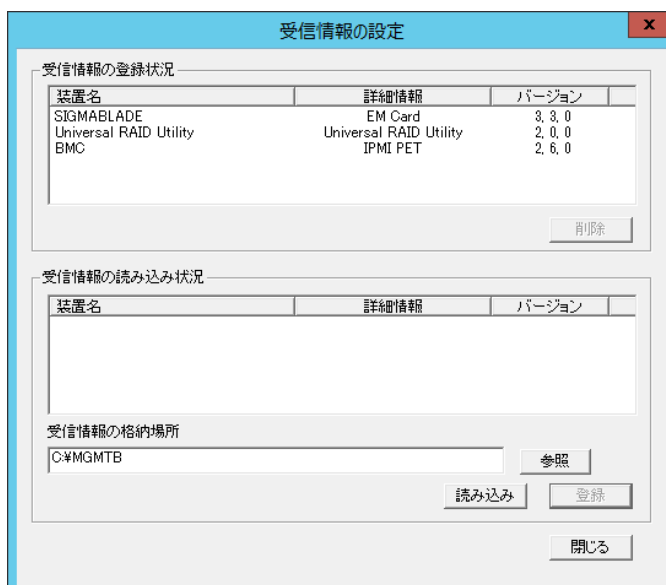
受信情報の設定

x

受信情報の登録状況

| 装置名 | 詳細情報 | バージョン |
|---|---|---|
| SIGMABLADE | EM Card | 3, 3, 0 |
| Universal RAID Utility | Universal RAID Utility | 2, 0, 0 |
| BMC | IPMI PET | 2, 6, 0 |

削除

受信情報の読み込み状況

| 装置名 | 詳細情報 | バージョン |
|---|---|---|

受信情報の格納場所

C:¥MGMTB

参照

読み込み

登録

閉じる